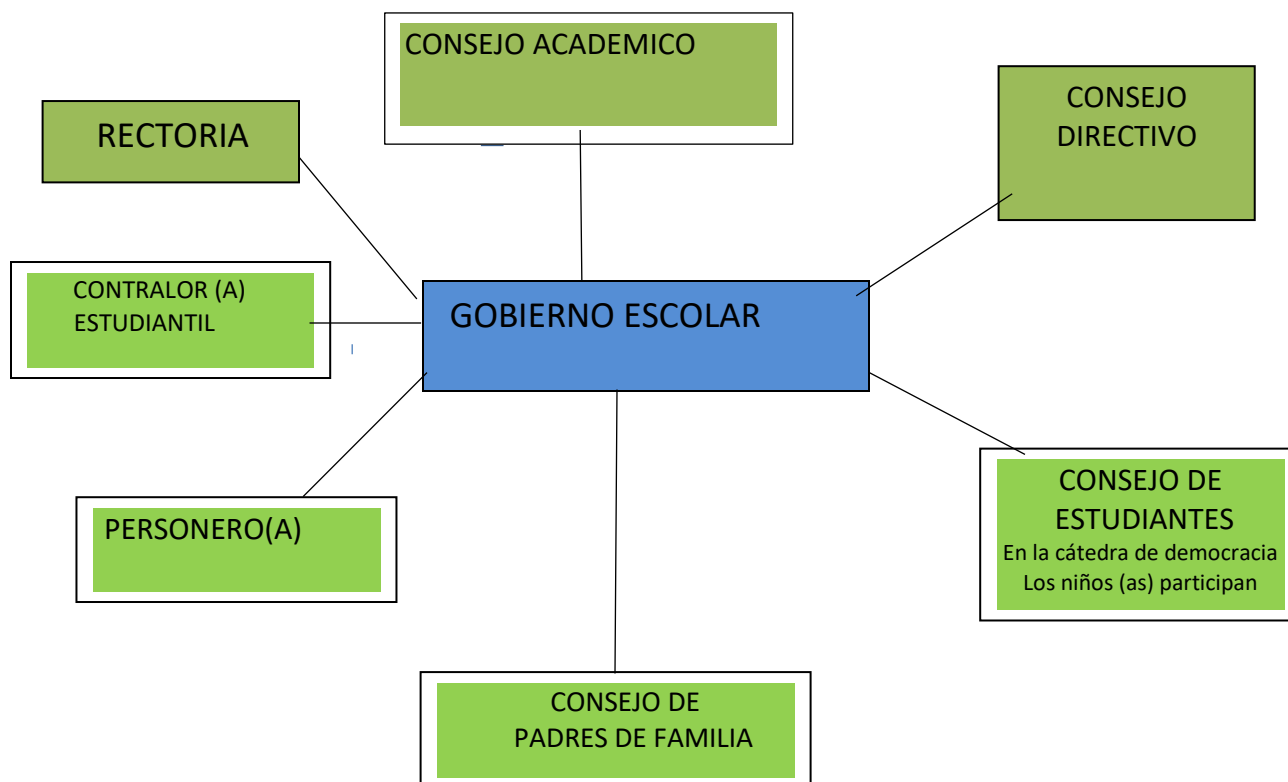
CONSEJO ACADEMICO

RECTORIA

CONSEJO DIRECTIVO

CONTRALOR (A) ESTUDIANTIL

GOBIERNO ESCOLAR

PERSONERO(A)

CONSEJO DE ESTUDIANTES
En la cátedra de democracia
Los niños (as) participan

CONSEJO DE PADRES DE FAMILIA